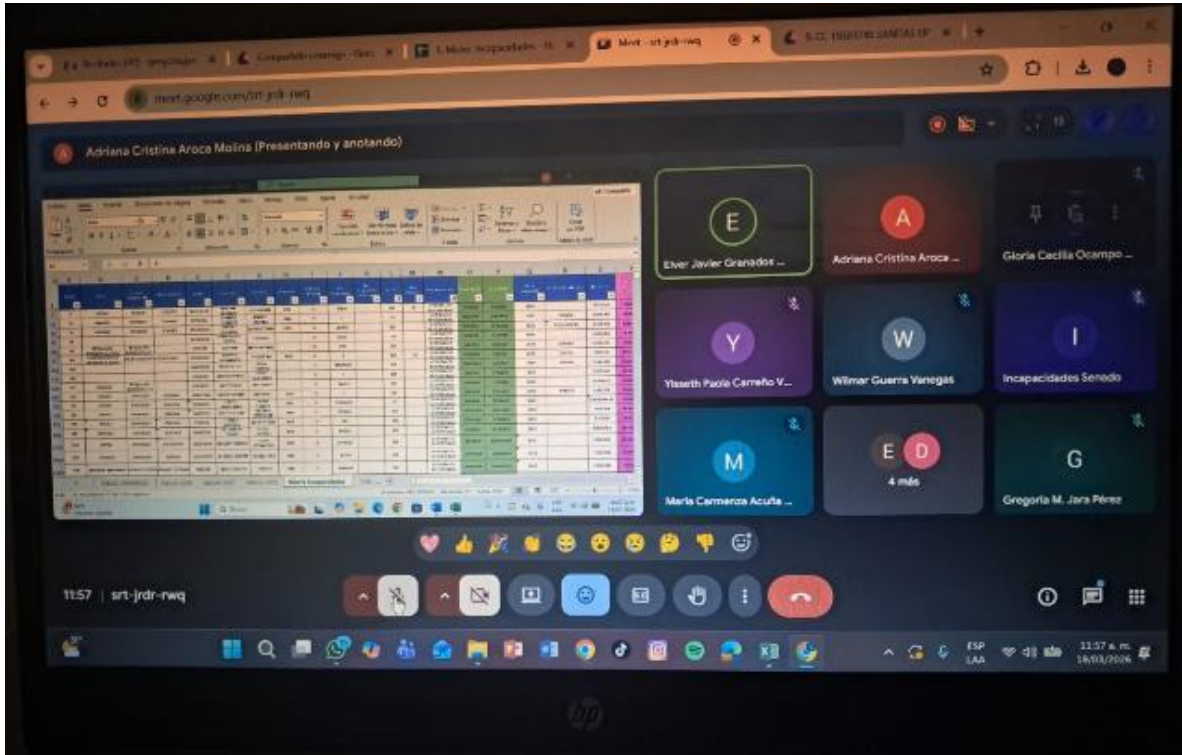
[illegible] | Compartido conmigo - Goo | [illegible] incapacidades | Meet - srt-jrdr-rwq | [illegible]

meet.google.com/srt-jrdr-rwq

A Adriana Cristina Aroca Molina (Presentando y anotando)

E Elver Javier Granados ...
A Adriana Cristina Aroca ...
Gloria Cecilia Ocampo ...
Y Yiserth Paola Carreño V...
W Wilmar Guerra Vanegas
I Incapacidades Senado
M Maria Carmenza Acuña ...
E D 4 más
G Gregoria M. Jara Pérez

11:57 | srt-jrdr-rwq

ESP LAA 11:57 a. m. 18/03/2026